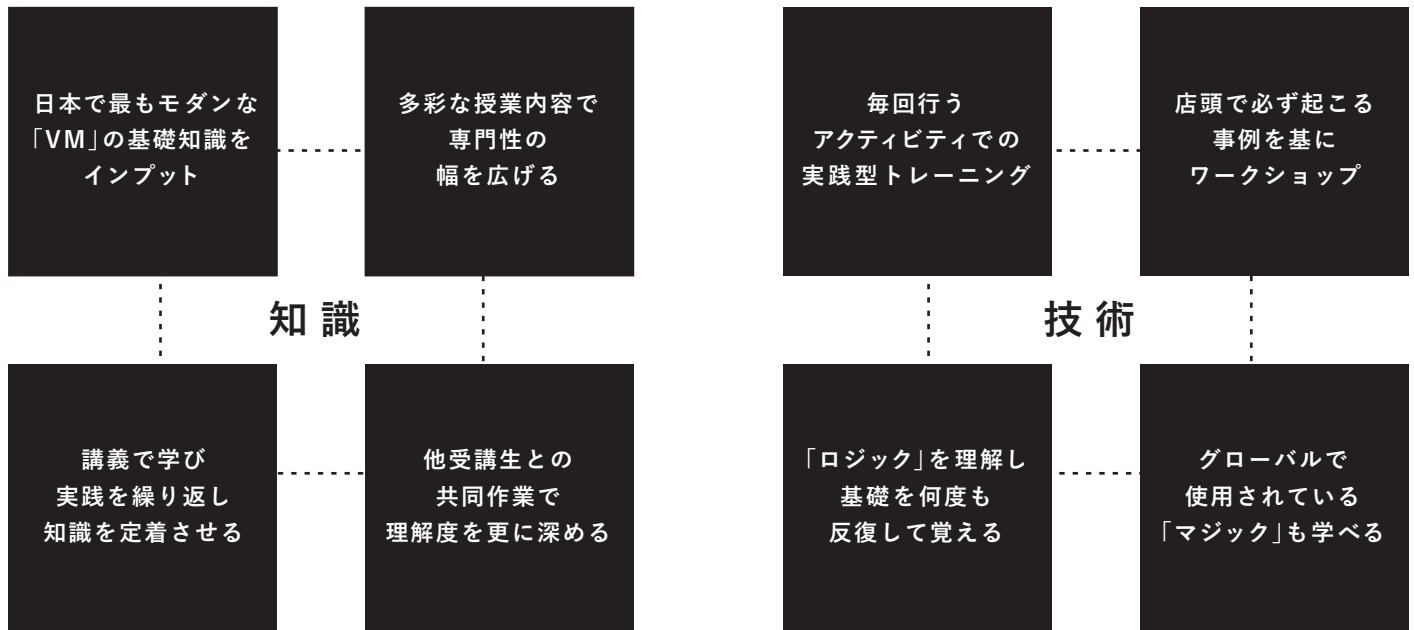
日本で最もモダンな「VM」の基礎知識をインプット

多彩な授業内容で専門性の幅を広げる

知識

講義で学び実践を繰り返し知識を定着させる

他受講生との共同作業で理解度を更に深める

毎回行うアクティビティでの実践型トレーニング

店頭で必ず起こる事例を基にワークショップ

技術

「ロジック」を理解し基礎を何度も反復して覚える

グローバルで使用されている「マジック」も学べる